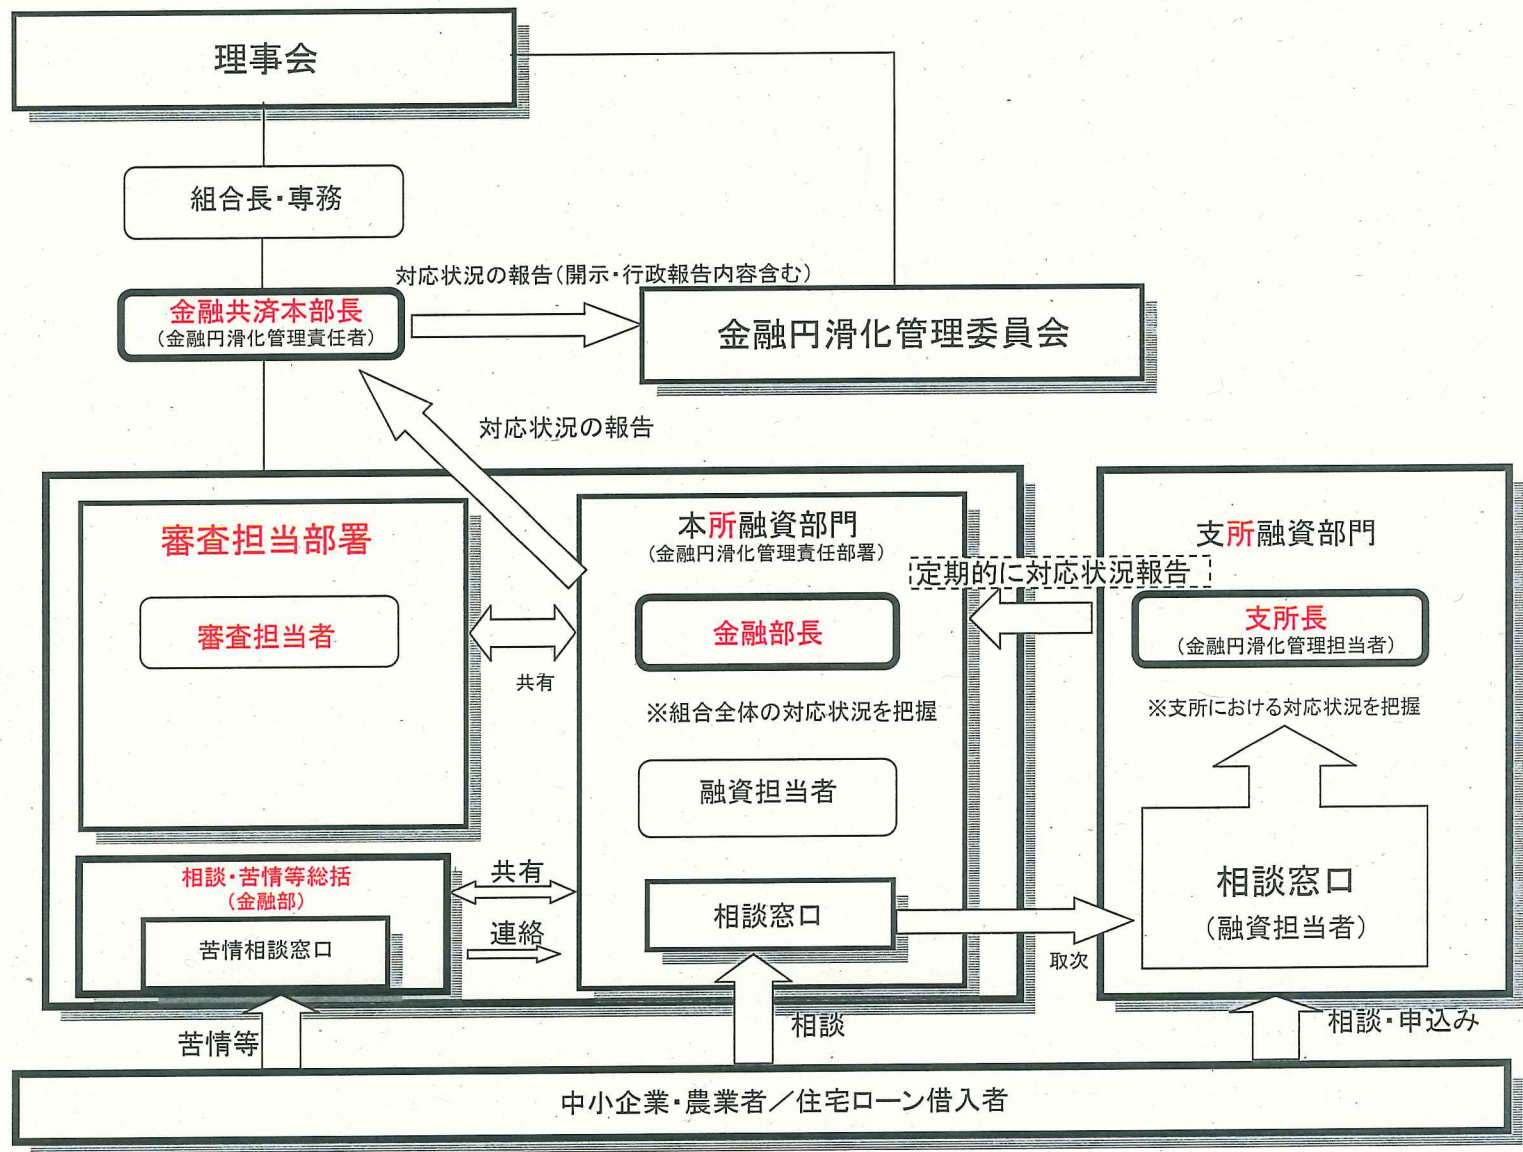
理事会

組合長・専務

対応状況の報告（開示・行政報告内容含む）

金融共済本部長
（金融円滑化管理責任者）

金融円滑化管理委員会

対応状況の報告

審査担当部署

審査担当者

共有

本所融資部門
（金融円滑化管理責任部署）

定期的に対応状況報告

金融部長

※組合全体の対応状況を把握

融資担当者

支所融資部門

支所長
（金融円滑化管理担当者）

※支所における対応状況を把握

相談・苦情等総括
（金融部）

苦情相談窓口

共有

連絡

相談窓口

取次

相談窓口
（融資担当者）

苦情等

相談

相談・申込み

中小企業・農業者／住宅ローン借入者